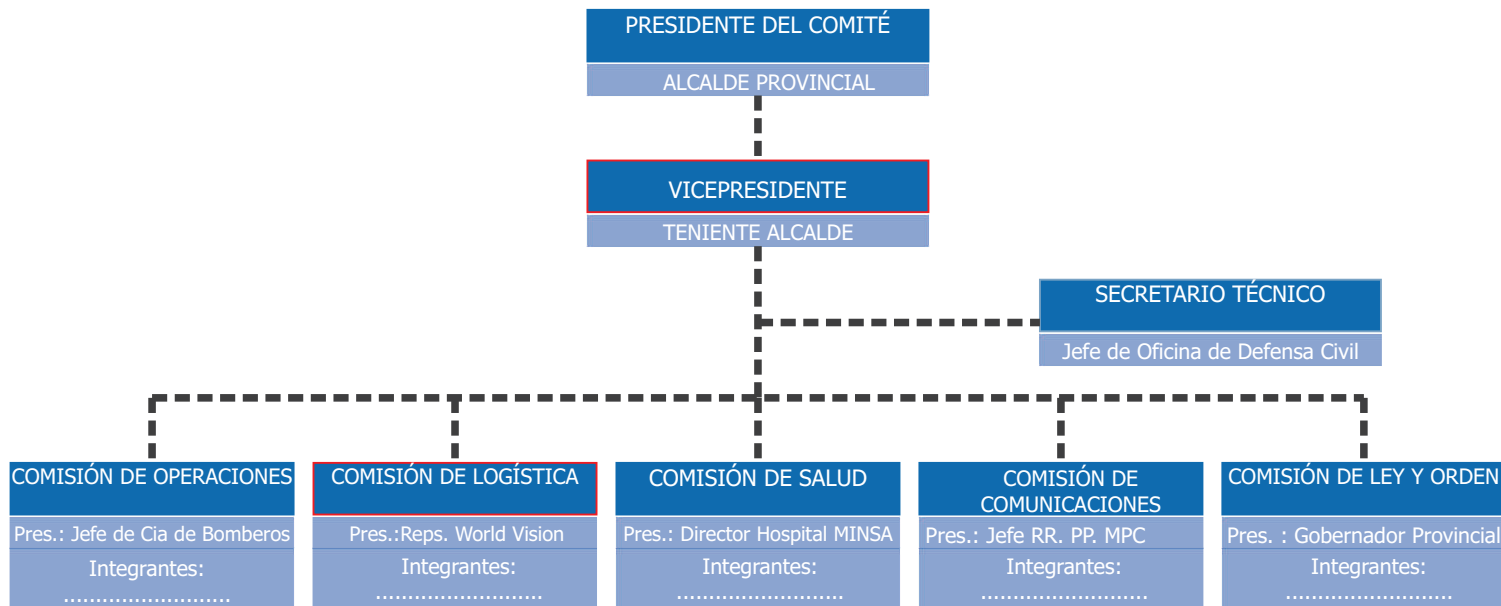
PRESIDENTE DEL COMITÉ
ALCALDE PROVINCIAL

VICEPRESIDENTE
TENIENTE ALCALDE

SECRETARIO TÉCNICO
Jefe de Oficina de Defensa Civil

COMISIÓN DE OPERACIONES
Pres.: Jefe de Cia de Bomberos
Integrantes:
.........................

COMISIÓN DE LOGÍSTICA
Pres.:Reps. World Vision
Integrantes:
.........................

COMISIÓN DE SALUD
Pres.: Director Hospital MINSA
Integrantes:
.........................

COMISIÓN DE COMUNICACIONES
Pres.: Jefe RR. PP. MPC
Integrantes:
.........................

COMISIÓN DE LEY Y ORDEN
Pres. : Gobernador Provincial
Integrantes:
.........................